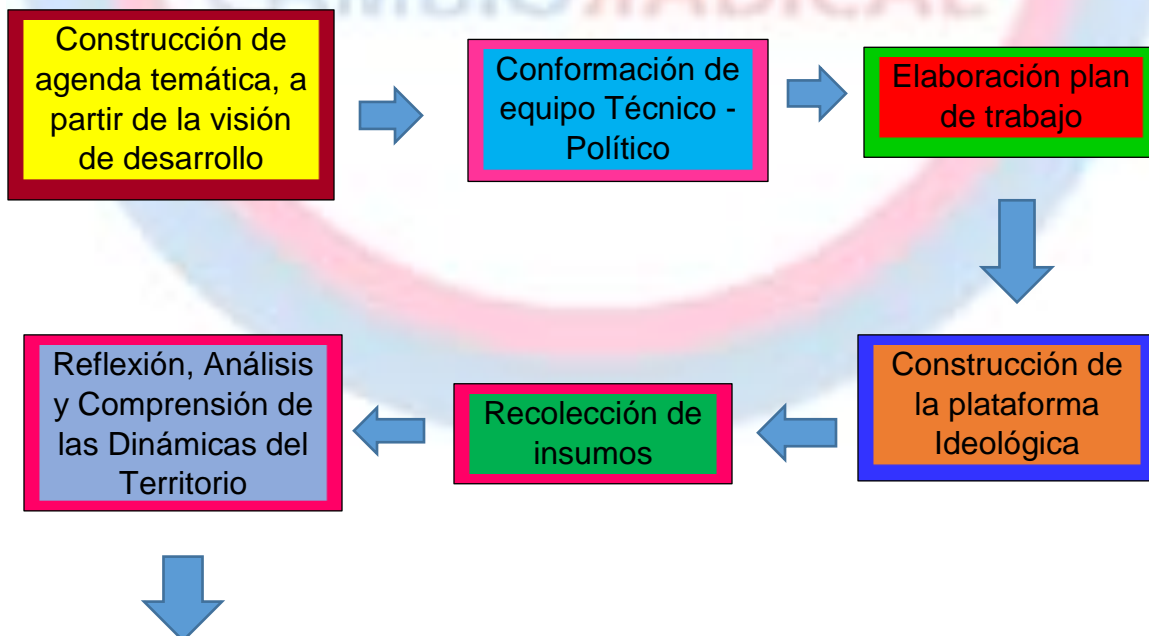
CAMBIO RADICAL

Construcción de agenda temática, a partir de la visión de desarrollo

Conformación de equipo Técnico - Político

Elaboración plan de trabajo

Construcción de la plataforma Ideológica

Recolección de insumos

Reflexión, Análisis y Comprensión de las Dinámicas del Territorio